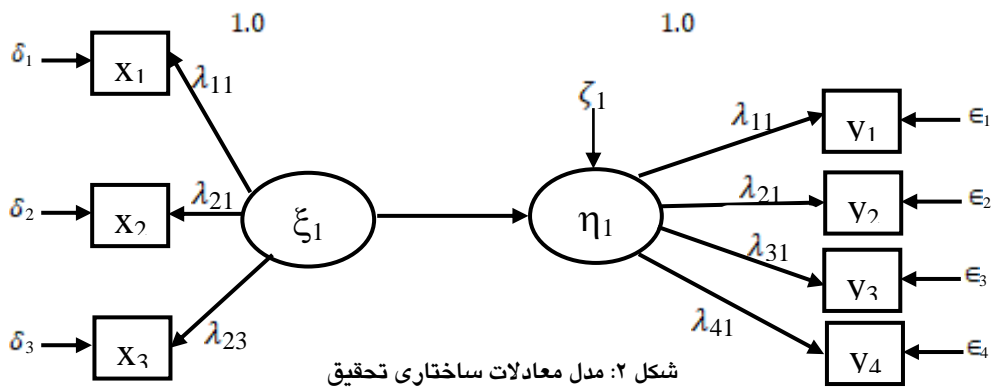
1.0

1.0

$\delta_1$

$x_1$

$\lambda_{11}$

$\delta_2$

$x_2$

$\lambda_{21}$

$\xi_1$

$\delta_3$

$x_3$

$\lambda_{23}$

$\zeta_1$

$\eta_1$

$\lambda_{11}$

$y_1$

$\epsilon_1$

$\lambda_{21}$

$y_2$

$\epsilon_2$

$\lambda_{31}$

$y_3$

$\epsilon_3$

$\lambda_{41}$

$y_4$

$\epsilon_4$

شکل ۲: مدل معادلات ساختاری تحقیق